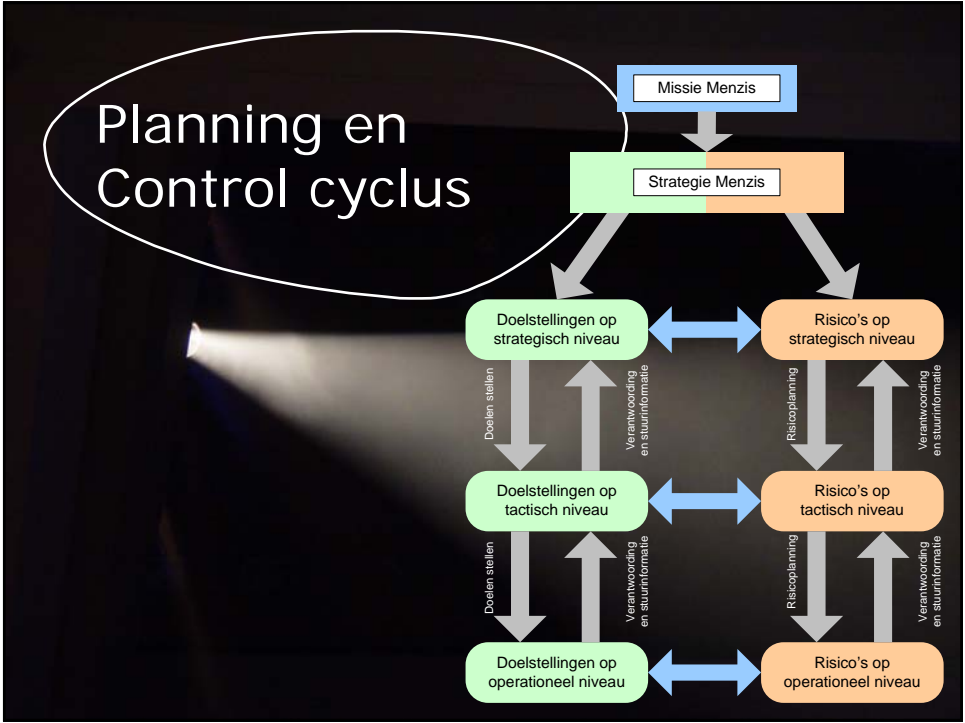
Planning en Control cyclus

Missie Menzis

Strategie Menzis

Doelstellingen op strategisch niveau

Risico's op strategisch niveau

Doelen stellen

Verantwoording en stuurinformatie

Risicoplanning

Verantwoording en stuurinformatie

Doelstellingen op tactisch niveau

Risico's op tactisch niveau

Doelen stellen

Verantwoording en stuurinformatie

Risicoplanning

Verantwoording en stuurinformatie

Doelstellingen op operationeel niveau

Risico's op operationeel niveau